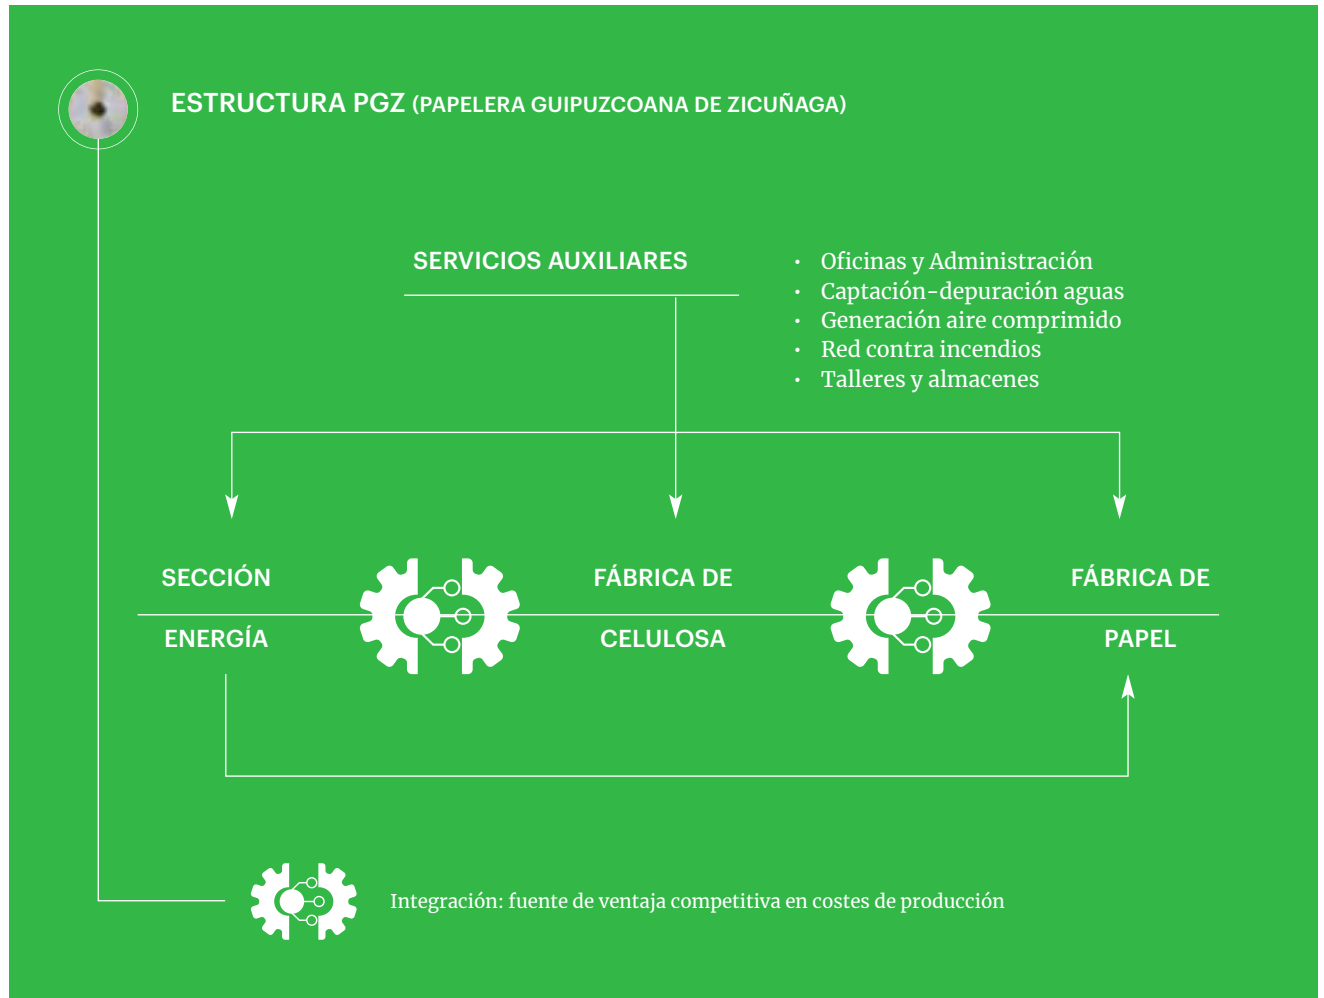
ESTRUCTURA PGZ (PAPELERA GUIPUZCOANA DE ZICUÑAGA)

SERVICIOS AUXILIARES

- Oficinas y Administración
- Captación-depuración aguas
- Generación aire comprimido
- Red contra incendios
- Talleres y almacenes

SECCIÓN ENERGÍA

FÁBRICA DE CELULOSA

FÁBRICA DE PAPEL

Integración: fuente de ventaja competitiva en costes de producción